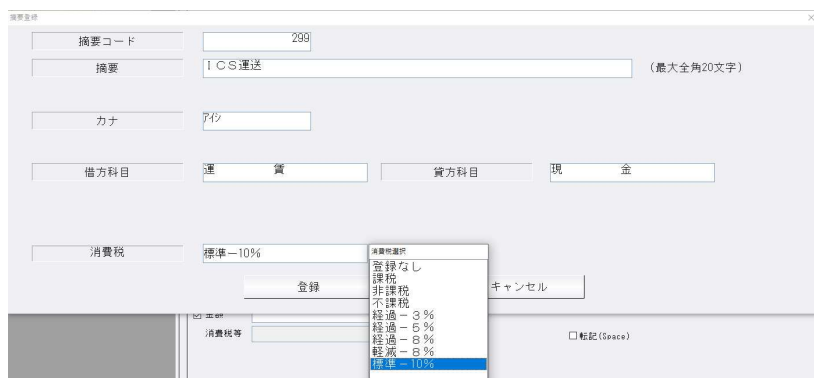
摘要登録

摘要コード 299

摘要 ＩＣＳ運送 (最大全角20文字)

カナ ｱｲｼ

借方科目 運　　賃 貸方科目 現　　金

消費税 標準ー10%

消費税選択
登録なし
課税
非課税
不課税
経過－３％
経過－５％
経過－８％
軽減－８％
標準－10％

登録 キャンセル

☑ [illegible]
消費税等
☐転記(Space)